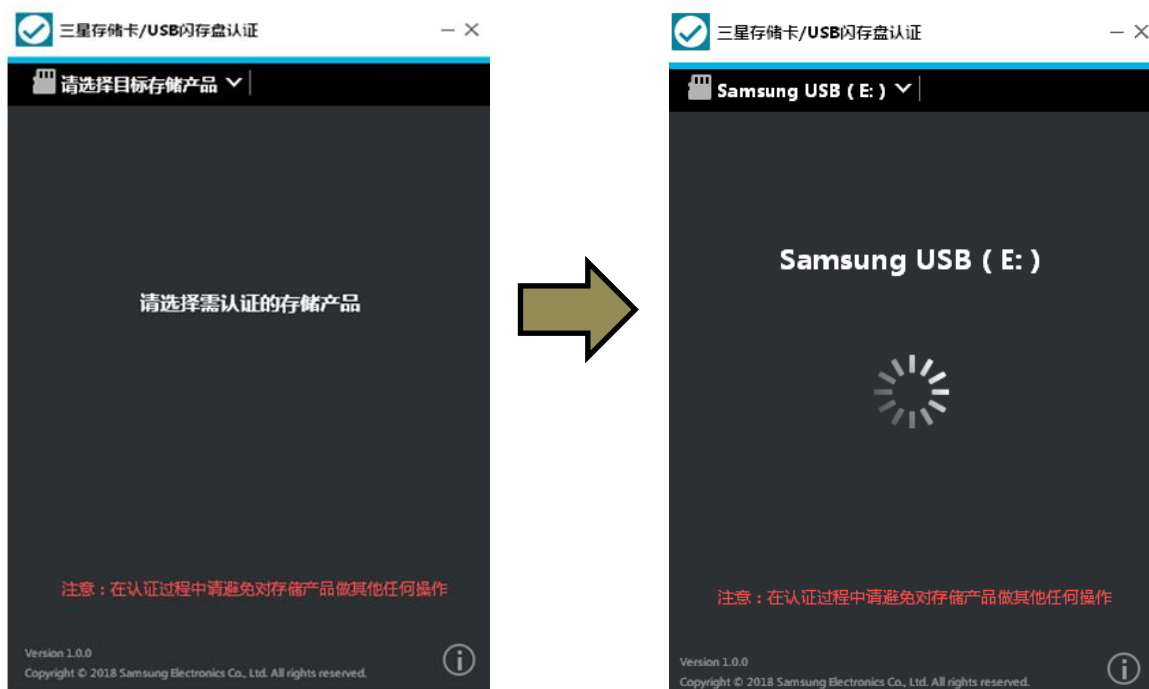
三星存储卡/USB闪存盘认证

请选择目标存储产品

请选择需认证的存储产品

注意：在认证过程中请避免对存储产品做其他任何操作

Version 1.0.0
Copyright © 2018 Samsung Electronics Co., Ltd. All rights reserved.

三星存储卡/USB闪存盘认证

Samsung USB ( E: )

Samsung USB ( E: )

注意：在认证过程中请避免对存储产品做其他任何操作

Version 1.0.0
Copyright © 2018 Samsung Electronics Co., Ltd. All rights reserved.